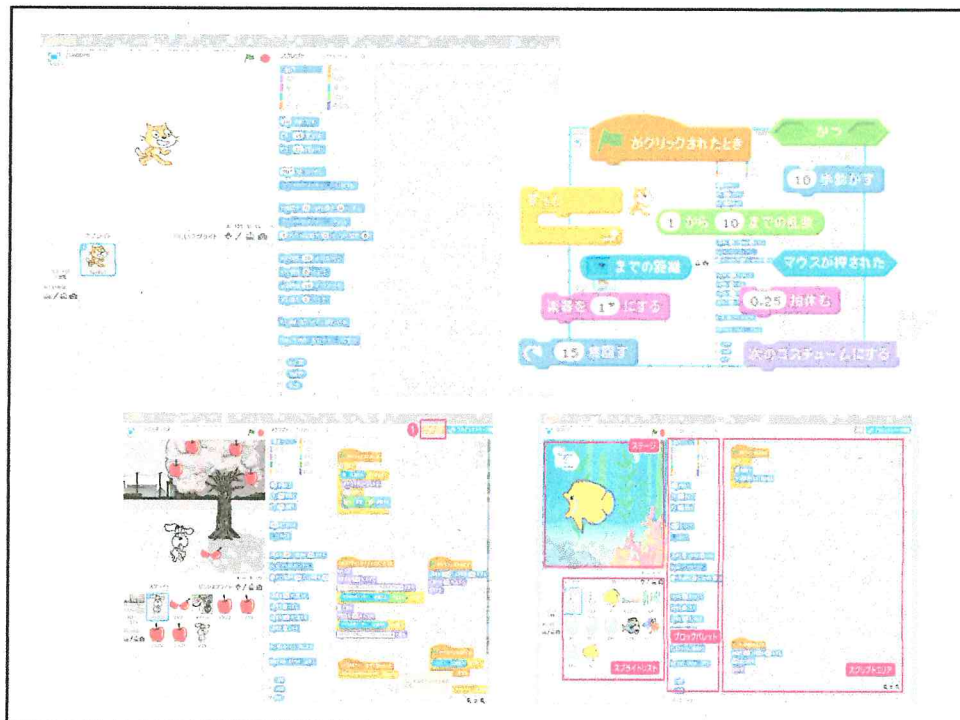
がクリックされたとき

かつ

10 歩動かす

1 から 10 までの乱数

までの距離

マウスが押された

音量を 1 にする

0.25 拍休む

15 度回す

次のコスチュームにする

ステージ

ブロックパレット

スプライトリスト

スクリプトエリア